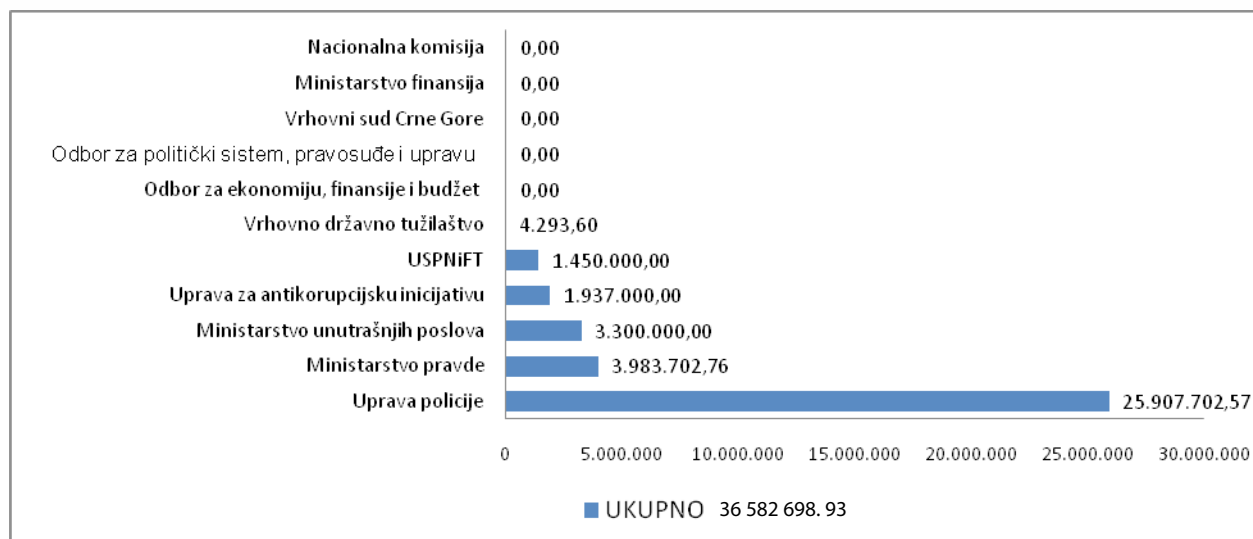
Nacionalna komisija 0,00
Ministarstvo finansija 0,00
Vrhovni sud Crne Gore 0,00
Odbor za politički sistem, pravosuđe i upravu 0,00
Odbor za ekonomiju, finansije i budžet 0,00
Vrhovno državno tužilaštvo 4.293,60
USPNiFT 1.450.000,00
Uprava za antikorupcijsku inicijativu 1.937.000,00
Ministarstvo unutrašnjih poslova 3.300.000,00
Ministarstvo pravde 3.983.702,76
Uprava policije 25.907.702,57

0 5.000.000 10.000.000 15.000.000 20.000.000 25.000.000 30.000.000

UKUPNO 36 582 698. 93